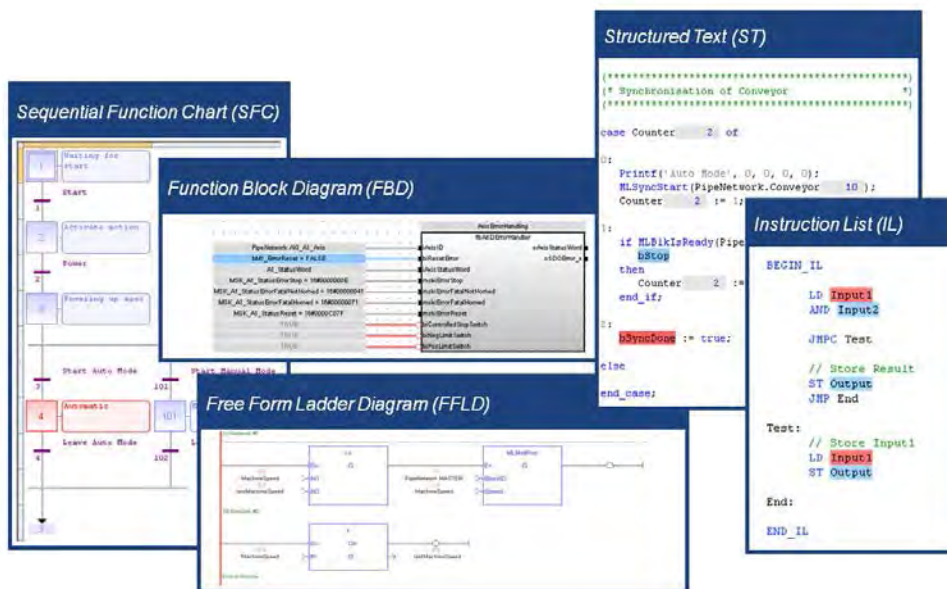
Sequential Function Chart (SFC)

1 Waiting for start
Start
2 Activate motion
Power
3 Powering up axes
Start Auto Mode
101 Start Manual Mode
4 Automatic
101
Leave Auto Mode
102

Function Block Diagram (FBD)

AxisErrorHandling
MLAxisErrorHandler
PipeNetwork.AXI_A1_Axis
bAR_ErrorReset = FALSE
AI_StatusWord
MSK_AI_StatusErrorStop = 16#00000008
MSK_AI_StatusErrorFatalNotHomed = 16#00000041
MSK_AI_StatusErrorFatalHomed = 16#00000071
MSK_AI_StatusReset = 16#0000C07F
TRUE
TRUE
TRUE
AxisID
bResetError
AxisStatusWord
maskErrorStop
maskErrorFatalNotHomed
maskErrorFatalHomed
maskErrorReset
ControlledStopSwitch
NegLimitSwitch
PosLimitSwitch
AxisStatusWord
sDOError_s

Structured Text (ST)

(***************************************************)
(* Synchronisation of Conveyor *)
(***************************************************)
case Counter 2 of
0:
Printf('Auto Mode', 0, 0, 0, 0);
MLSyncStart(PipeNetwork.Conveyor 10 );
Counter 2 := 1;
1:
if MLBlkIsReady(Pipe
bStop
then
Counter 2 :=
end_if;
2:
bSyncDone := true;
else
end_case;

Instruction List (IL)

BEGIN_IL
LD Input1
AND Input2
JMPC Test
// Store Result
ST Output
JMP End
Test:
// Store Input1
LD Input1
ST Output
End:
END_IL

Free Form Ladder Diagram (FFLD)

MachineSpeed
lastMachineSpeed
PipeNetwork.MASTER
MachineSpeed
MLMstProf
MachineSpeed
lastMachineSpeed